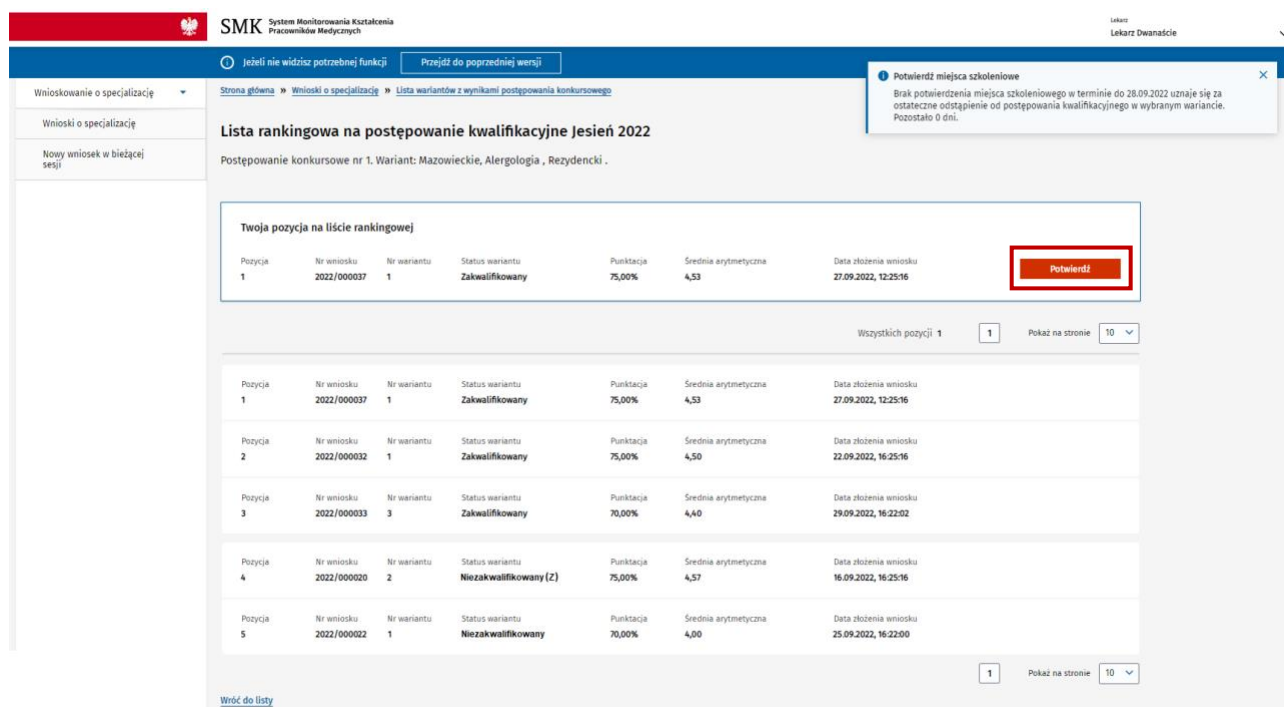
SMK System Monitorowania Kształcenia Pracowników Medycznych

Lekarz
Lekarz Dwanaście

Jeżeli nie widzisz potrzebnej funkcji   Przejdź do poprzedniej wersji

Potwierdź miejsca szkoleniowe
Brak potwierdzenia miejsca szkoleniowego w terminie do 28.09.2022 uznaje się za ostateczne odstąpienie od postępowania kwalifikacyjnego w wybranym wariancie. Pozostało 0 dni.

Wnioskowanie o specjalizację
Wnioski o specjalizację
Nowy wniosek w bieżącej sesji

Strona główna » Wnioski o specjalizację » Lista wariantów z wynikami postępowania konkursowego

Lista rankingowa na postępowanie kwalifikacyjne Jesień 2022

Postępowanie konkursowe nr 1. Wariant: Mazowieckie, Alergologia , Rezydencki .

Twoja pozycja na liście rankingowej

| Pozycja | Nr wniosku | Nr wariantu | Status wariantu | Punktacja | Średnia arytmetyczna | Data złożenia wniosku |
|---|---|---|---|---|---|---|
| 1 | 2022/000037 | 1 | Zakwalifikowany | 75,00% | 4,53 | 27.09.2022, 12:25:16 |

Potwierdź

Wszystkich pozycji 1   1   Pokaż na stronie 10

| Pozycja | Nr wniosku | Nr wariantu | Status wariantu | Punktacja | Średnia arytmetyczna | Data złożenia wniosku |
|---|---|---|---|---|---|---|
| 1 | 2022/000037 | 1 | Zakwalifikowany | 75,00% | 4,53 | 27.09.2022, 12:25:16 |
| 2 | 2022/000032 | 1 | Zakwalifikowany | 75,00% | 4,50 | 22.09.2022, 16:25:16 |
| 3 | 2022/000033 | 3 | Zakwalifikowany | 70,00% | 4,40 | 29.09.2022, 16:22:02 |
| 4 | 2022/000020 | 2 | Niezakwalifikowany (Z) | 75,00% | 4,57 | 16.09.2022, 16:25:16 |
| 5 | 2022/000022 | 1 | Niezakwalifikowany | 70,00% | 4,00 | 25.09.2022, 16:22:00 |

1   Pokaż na stronie 10

Wróć do listy